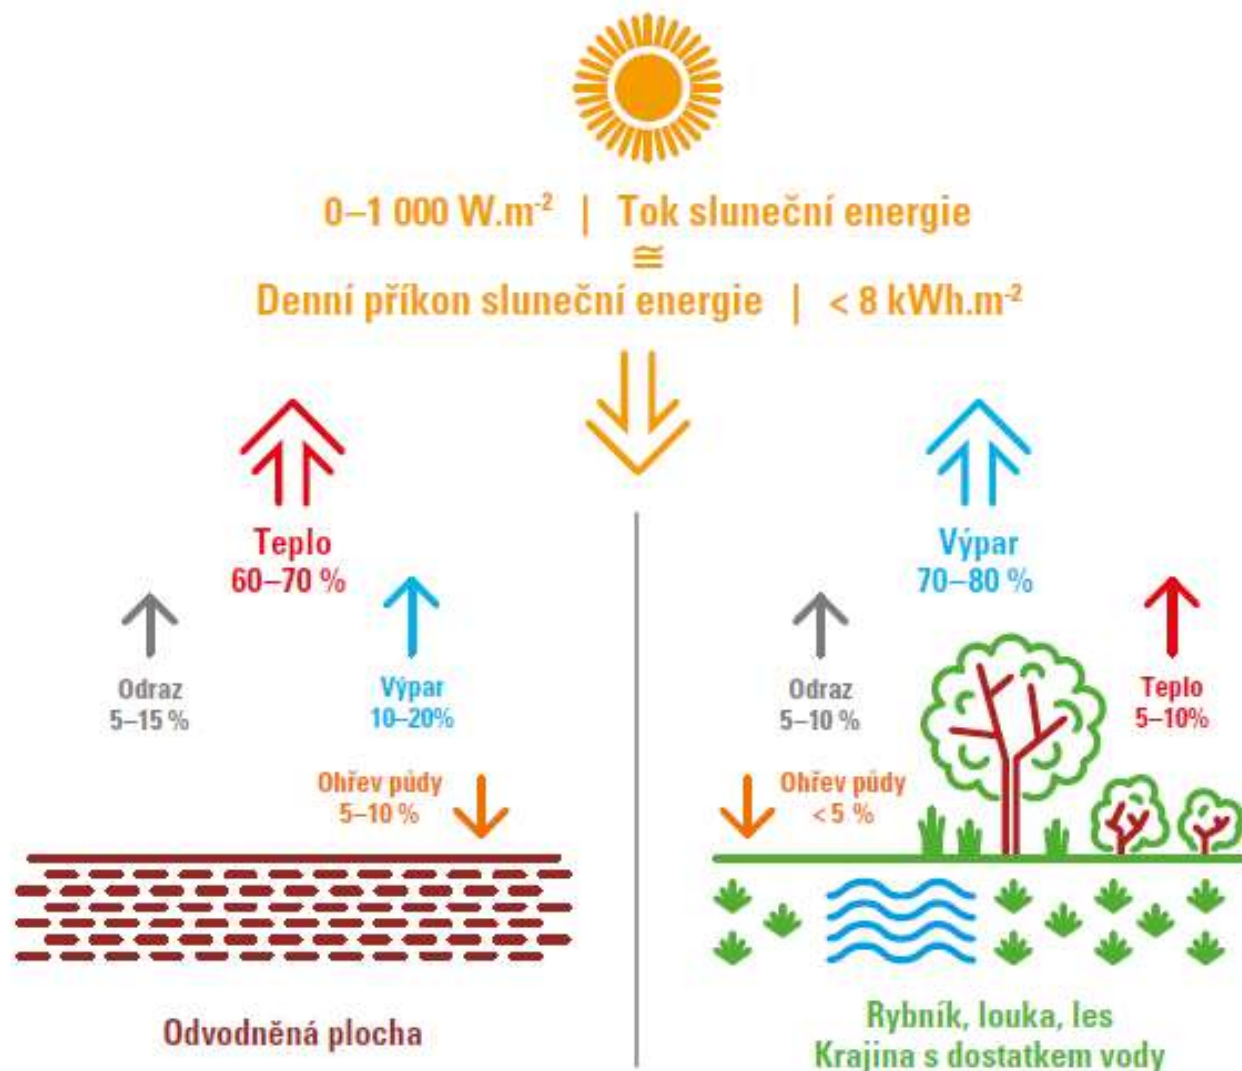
0–1 000 W.m$^{-2}$ | Tok sluneční energie
$\cong$
Denní příkon sluneční energie | < 8 kWh.m$^{-2}$

Teplo
60–70 %

Odraz
5–15 %

Výpar
10–20%

Ohřev půdy
5–10 %

Odvodněná plocha

Výpar
70–80 %

Odraz
5–10 %

Teplo
5–10%

Ohřev půdy
< 5 %

Rybník, louka, les
Krajina s dostatkem vody